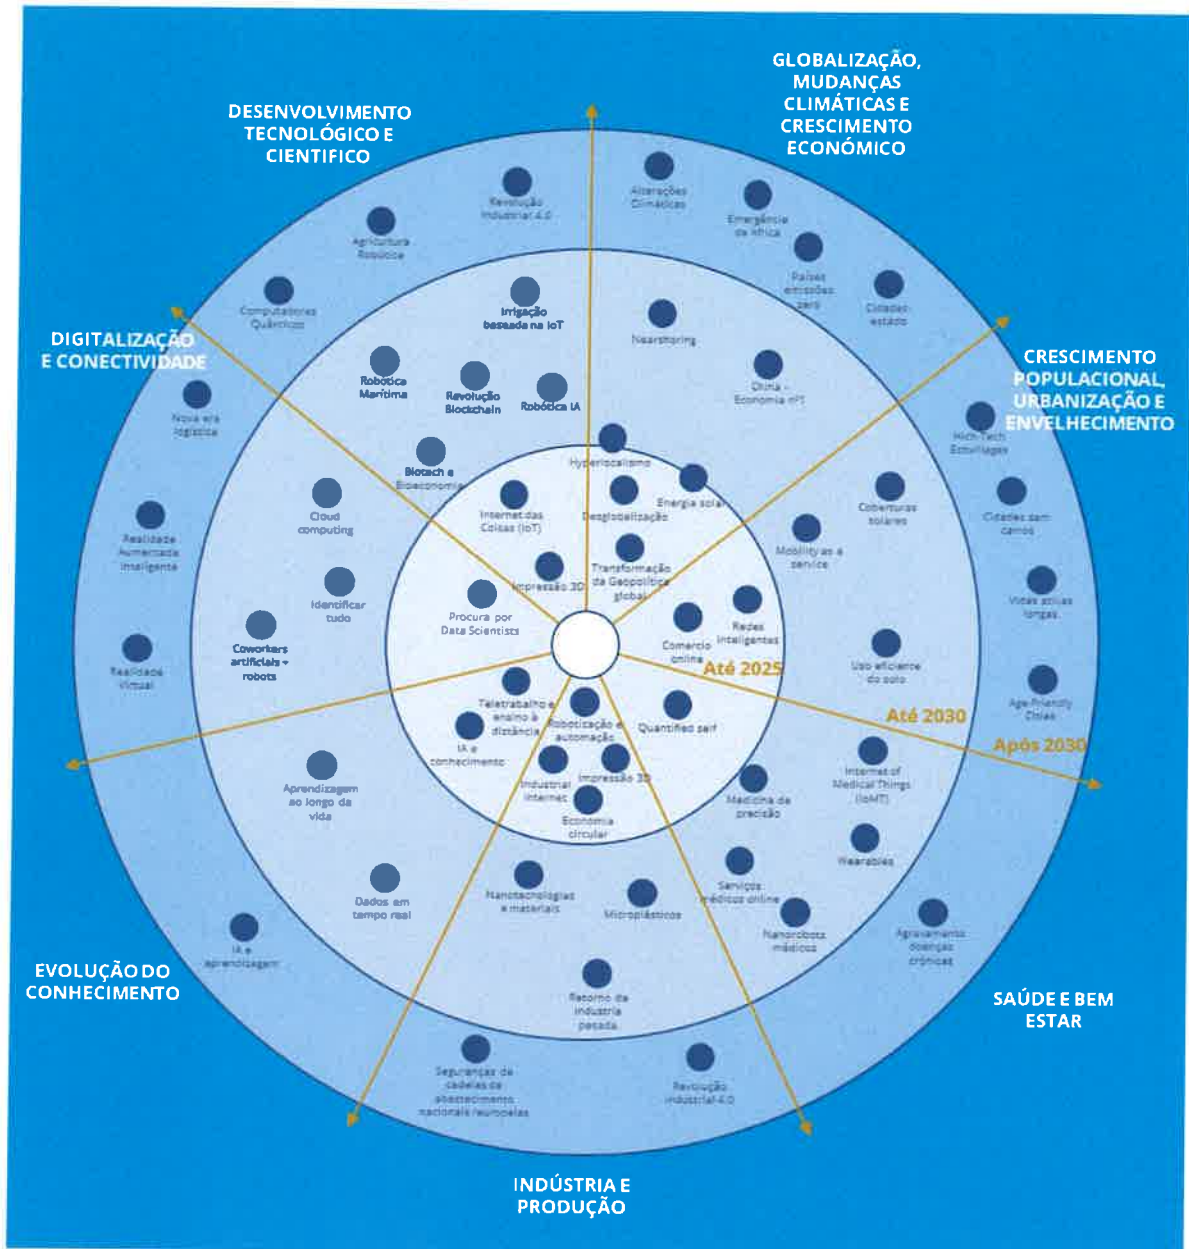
DESENVOLVIMENTO TECNOLÓGICO E CIENTIFICO

GLOBALIZAÇÃO, MUDANÇAS CLIMÁTICAS E CRESCIMENTO ECONÓMICO

DIGITALIZAÇÃO E CONECTIVIDADE

CRESCIMENTO POPULACIONAL, URBANIZAÇÃO E ENVELHECIMENTO

EVOLUÇÃO DO CONHECIMENTO

SAÚDE E BEM ESTAR

INDÚSTRIA E PRODUÇÃO

Revolução Industrial 4.0

Alterações Climáticas

Emergência de África

Agricultura Robótica

Países emissões zero

Computadores Quânticos

Cidades-estado

Irrigação baseada na IoT

Nearshoring

Robótica Marítima

Revolução Blockchain

Robótica IA

China - Economia nº1

Nova era logística

High-Tech Ecovillages

Biotech e Bioeconomia

Hyperlocalismo

Energia solar

Internet das Coisas (IoT)

Desglobalização

Coberturas solares

Cidades sem carros

Cloud computing

Realidade Aumentada Inteligente

Transformação da Geopolítica global

Mobility as a service

Impressão 3D

Vidas ativas longas

Identificar tudo

Procura por Data Scientists

Redes inteligentes

Comercio online

Coworkers artificiais - robots

Uso eficiente do solo

Age-Friendly Cities

Realidade Virtual

Até 2025

Teletrabalho e ensino à distância

Robotização e automação

Quantified self

Até 2030

IA e conhecimento

Após 2030

Internet of Medical Things (IoMT)

Industrial Internet

Impressão 3D

Aprendizagem ao longo da vida

Medicina de precisão

Economia circular

Wearables

Serviços médicos online

Nanotecnologias e materiais

Microplásticos

Dados em tempo real

Nanorobots médicos

Agravamento doenças crónicas

IA e Aprendizagem

Retorno da industria pesada

Seguranças de cadeias de abastecimento nacionais/europeias

Revolução Industrial 4.0